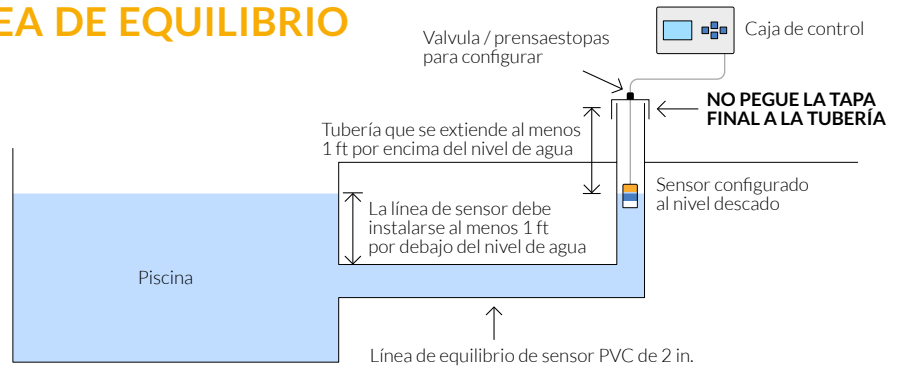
EA DE EQUILIBRIO

Valvula / prensaestopas para configurar

Caja de control

NO PEGUE LA TAPA FINAL A LA TUBERÍA

Tubería que se extiende al menos 1 ft por encima del nivel de agua

Sensor configurado al nivel descado

La línea de sensor debe instalarse al menos 1 ft por debajo del nivel de agua

Piscina

Línea de equilibrio de sensor PVC de 2 in.